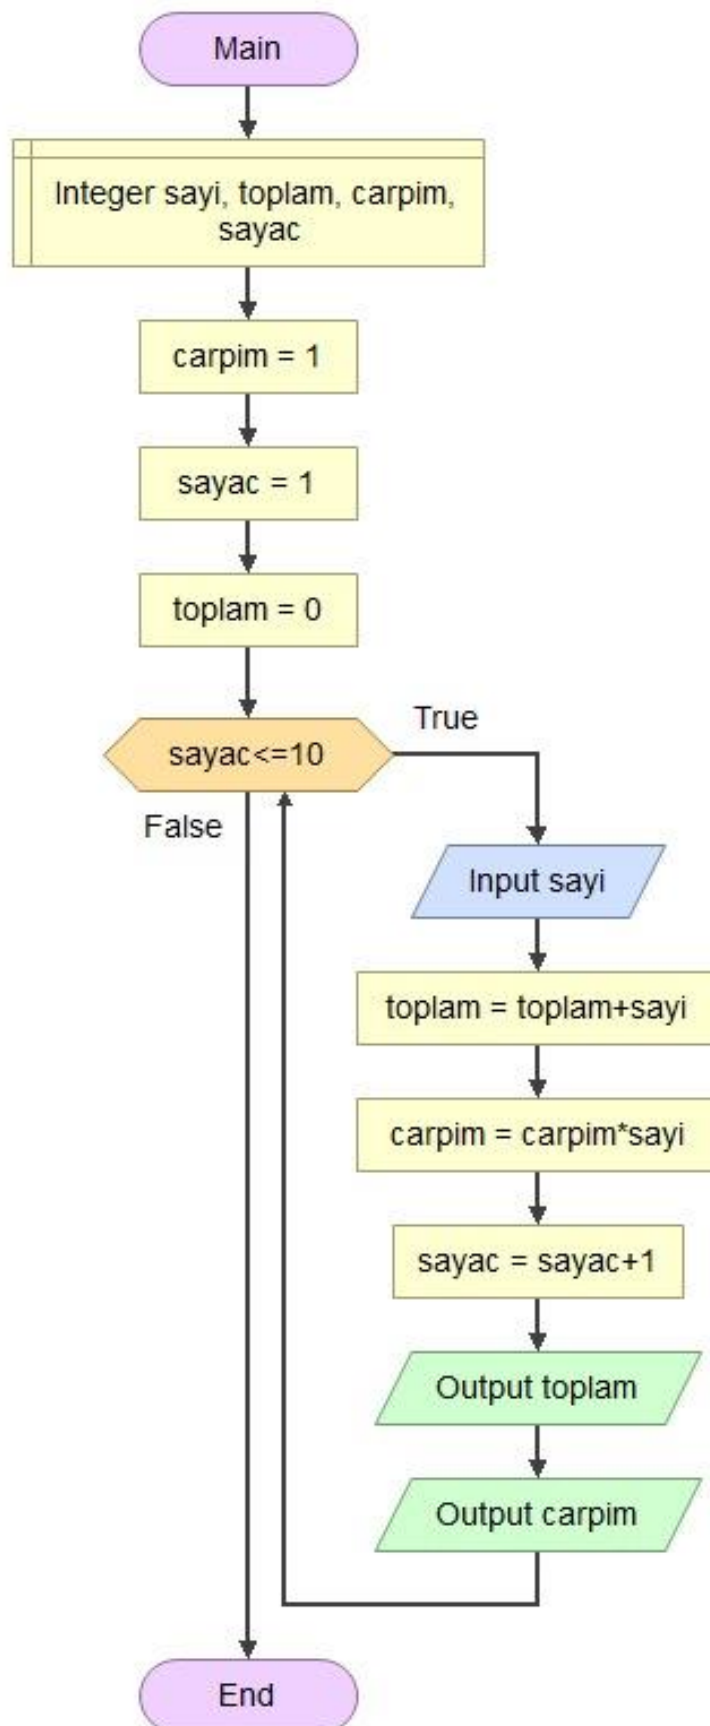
Main

Integer sayi, toplam, carpim, sayac

carpim = 1

sayac = 1

toplam = 0

True

sayac<=10

False

Input sayi

toplam = toplam+sayi

carpim = carpim*sayi

sayac = sayac+1

Output toplam

Output carpim

End